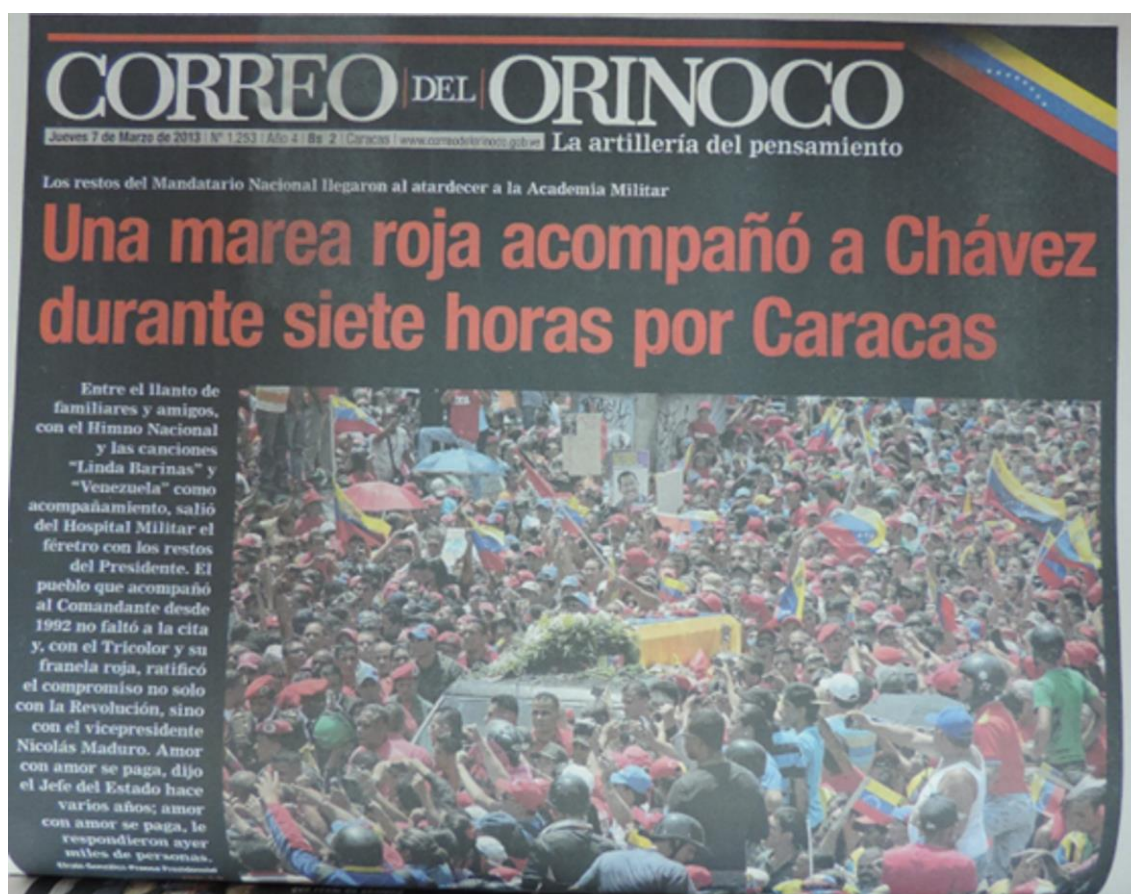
CORREO DEL ORINOCO

Jueves 7 de Marzo de 2013 | N° 1.253 | Año 4 | Bs 2 | Caracas | www.correodelorinoco.gob.ve La artillería del pensamiento

Los restos del Mandatario Nacional llegaron al atardecer a la Academia Militar

Una marea roja acompañó a Chávez durante siete horas por Caracas

Entre el llanto de familiares y amigos, con el Himno Nacional y las canciones "Linda Barinas" y "Venezuela" como acompañamiento, salió del Hospital Militar el féretro con los restos del Presidente. El pueblo que acompañó al Comandante desde 1992 no faltó a la cita y, con el Tricolor y su franela roja, ratificó el compromiso no solo con la Revolución, sino con el vicepresidente Nicolás Maduro. Amor con amor se paga, dijo el Jefe del Estado hace varios años; amor con amor se paga, le respondieron ayer miles de personas.

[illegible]